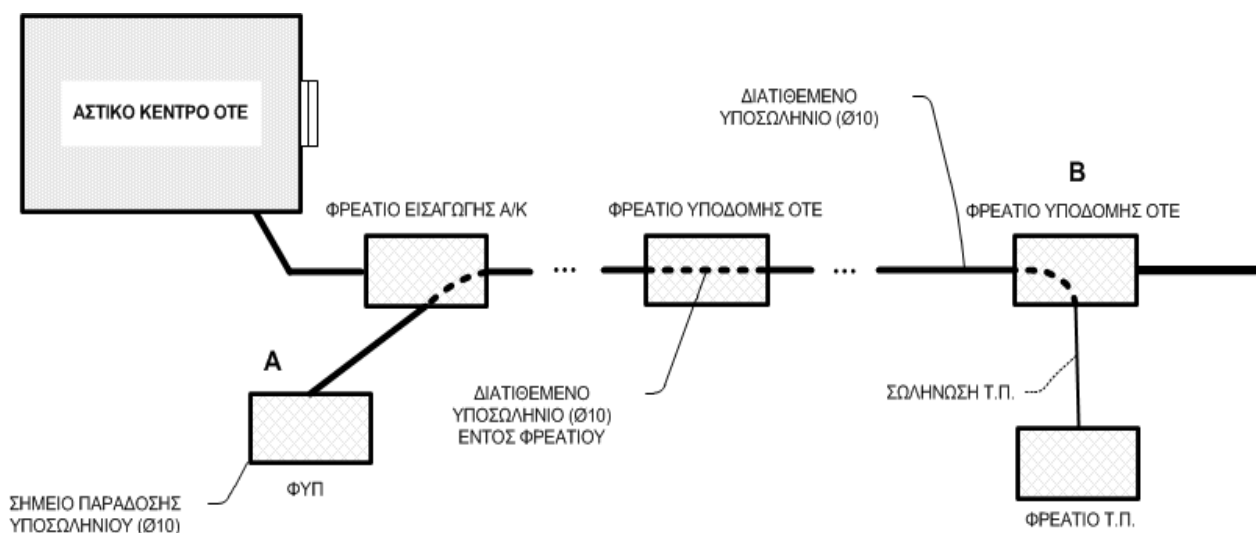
ΑΣΤΙΚΟ ΚΕΝΤΡΟ ΟΤΕ

ΔΙΑΤΙΘΕΜΕΝΟ ΥΠΟΣΩΛΗΝΙΟ (Ø10)

B

ΦΡΕΑΤΙΟ ΕΙΣΑΓΩΓΗΣ Α/Κ

ΦΡΕΑΤΙΟ ΥΠΟΔΟΜΗΣ ΟΤΕ

ΦΡΕΑΤΙΟ ΥΠΟΔΟΜΗΣ ΟΤΕ

...

...

A

ΔΙΑΤΙΘΕΜΕΝΟ ΥΠΟΣΩΛΗΝΙΟ (Ø10) ΕΝΤΟΣ ΦΡΕΑΤΙΟΥ

ΣΩΛΗΝΩΣΗ Τ.Π.

ΦΥΠ

ΣΗΜΕΙΟ ΠΑΡΑΔΟΣΗΣ ΥΠΟΣΩΛΗΝΙΟΥ (Ø10)

ΦΡΕΑΤΙΟ Τ.Π.